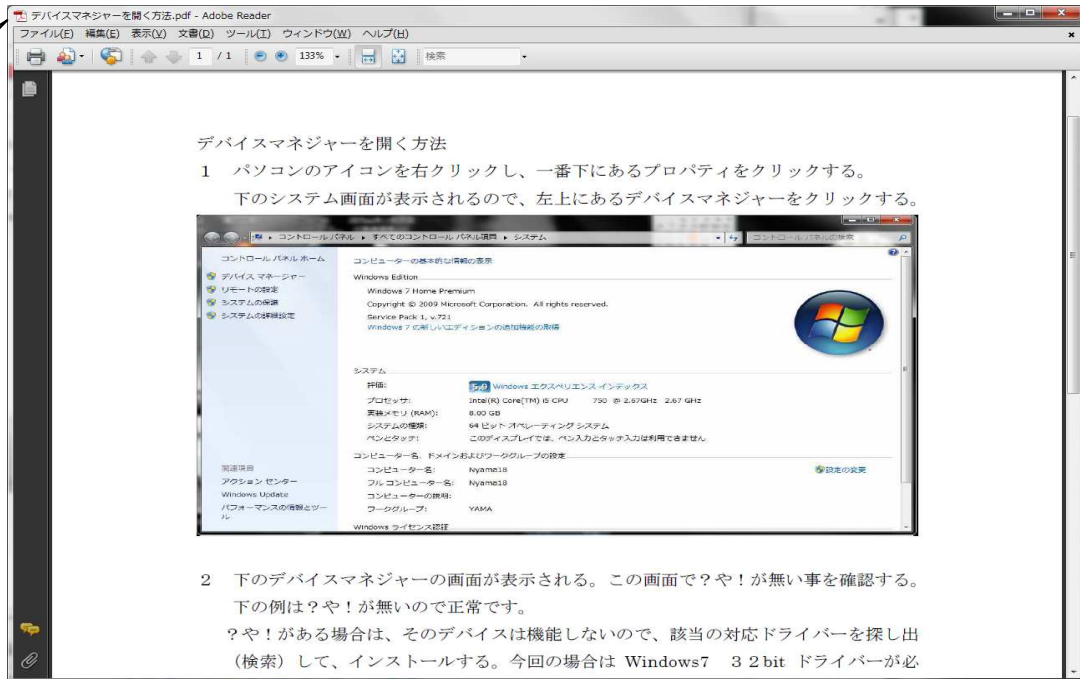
デバイスマネジャーを開く方法.pdf - Adobe Reader

ファイル(F) 編集(E) 表示(V) 文書(D) ツール(T) ウィンドウ(W) ヘルプ(H)

1 / 1 133% 検索

デバイスマネジャーを開く方法

1　パソコンのアイコンを右クリックし、一番下にあるプロパティをクリックする。

下のシステム画面が表示されるので、左上にあるデバイスマネジャーをクリックする。

コントロール パネル ▸ すべてのコントロール パネル項目 ▸ システム

コントロール パネルの検索

コントロール パネル ホーム

デバイス マネージャー

リモートの設定

システムの保護

システムの詳細設定

コンピューターの基本的な情報の表示

Windows Edition

Windows 7 Home Premium

Copyright © 2009 Microsoft Corporation. All rights reserved.

Service Pack 1, v.721

Windows 7 の新しいエディションの追加機能の取得

システム

評価: 5.9 Windows エクスペリエンス インデックス

プロセッサ: Intel(R) Core(TM) i5 CPU 750 @ 2.67GHz 2.67 GHz

実装メモリ (RAM): 8.00 GB

システムの種類: 64 ビット オペレーティング システム

ペンとタッチ: このディスプレイでは、ペン入力とタッチ入力は利用できません

コンピューター名、ドメインおよびワークグループの設定

コンピューター名: Nyama18

フル コンピューター名: Nyama18

コンピューターの説明:

ワークグループ: YAMA

設定の変更

関連項目

アクション センター

Windows Update

パフォーマンスの情報とツール

Windows ライセンス認証

2　下のデバイスマネジャーの画面が表示される。この画面で？や！が無い事を確認する。

下の例は？や！が無いので正常です。

？や！がある場合は、そのデバイスは機能しないので、該当の対応ドライバーを探し出（検索）して、インストールする。今回の場合は Windows7　３２bit ドライバーが必